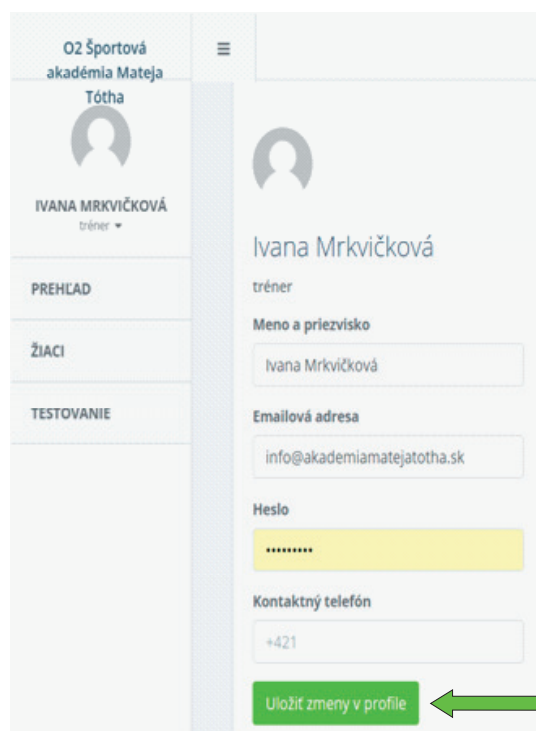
O2 Športová akadémia Mateja Tótha

≡

IVANA MRKVIČKOVÁ
tréner ▾

PREHĽAD

ŽIACI

TESTOVANIE

Ivana Mrkvičková

tréner

Meno a priezvisko

Ivana Mrkvičková

Emailová adresa

info@akademiamatejatotha.sk

Heslo

•••••••••

Kontaktný telefón

+421

Uložiť zmeny v profile